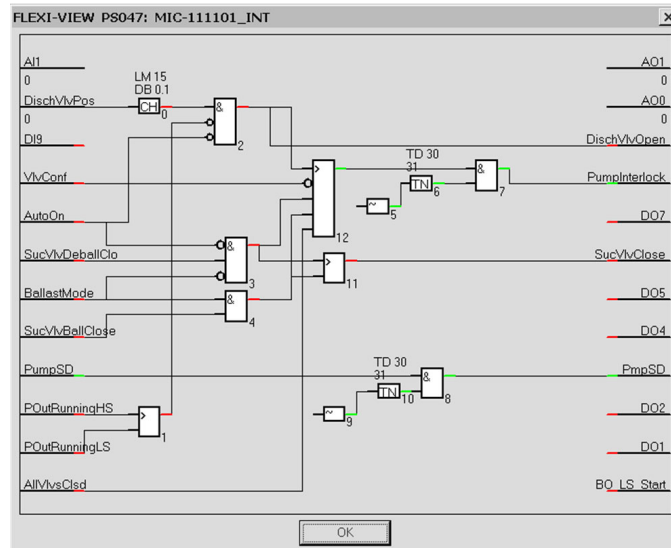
FLEXI-VIEW PS047: MIC-111101_INT

×

AI1
0
DischVlvPos
0
DI9
VlvConf
AutoOn
SucVlvDeballClo
BallastMode
SucVlvBallClose
PumpSD
POutRunningHS
POutRunningLS
AllVlvsClsd

LM 15
DB 0.1
CH
0

&
2

&
3

&
4

≥
1

12

≥
11

TD 30
31
TN
6

~
5

&
7

TD 30
31
TN
10

~
9

&
8

AO1
0
AO0
0
DischVlvOpen
PumpInterlock
DO7
SucVlvClose
DO5
DO4
PmpSD
DO2
DO1
BO_LS_Start

OK